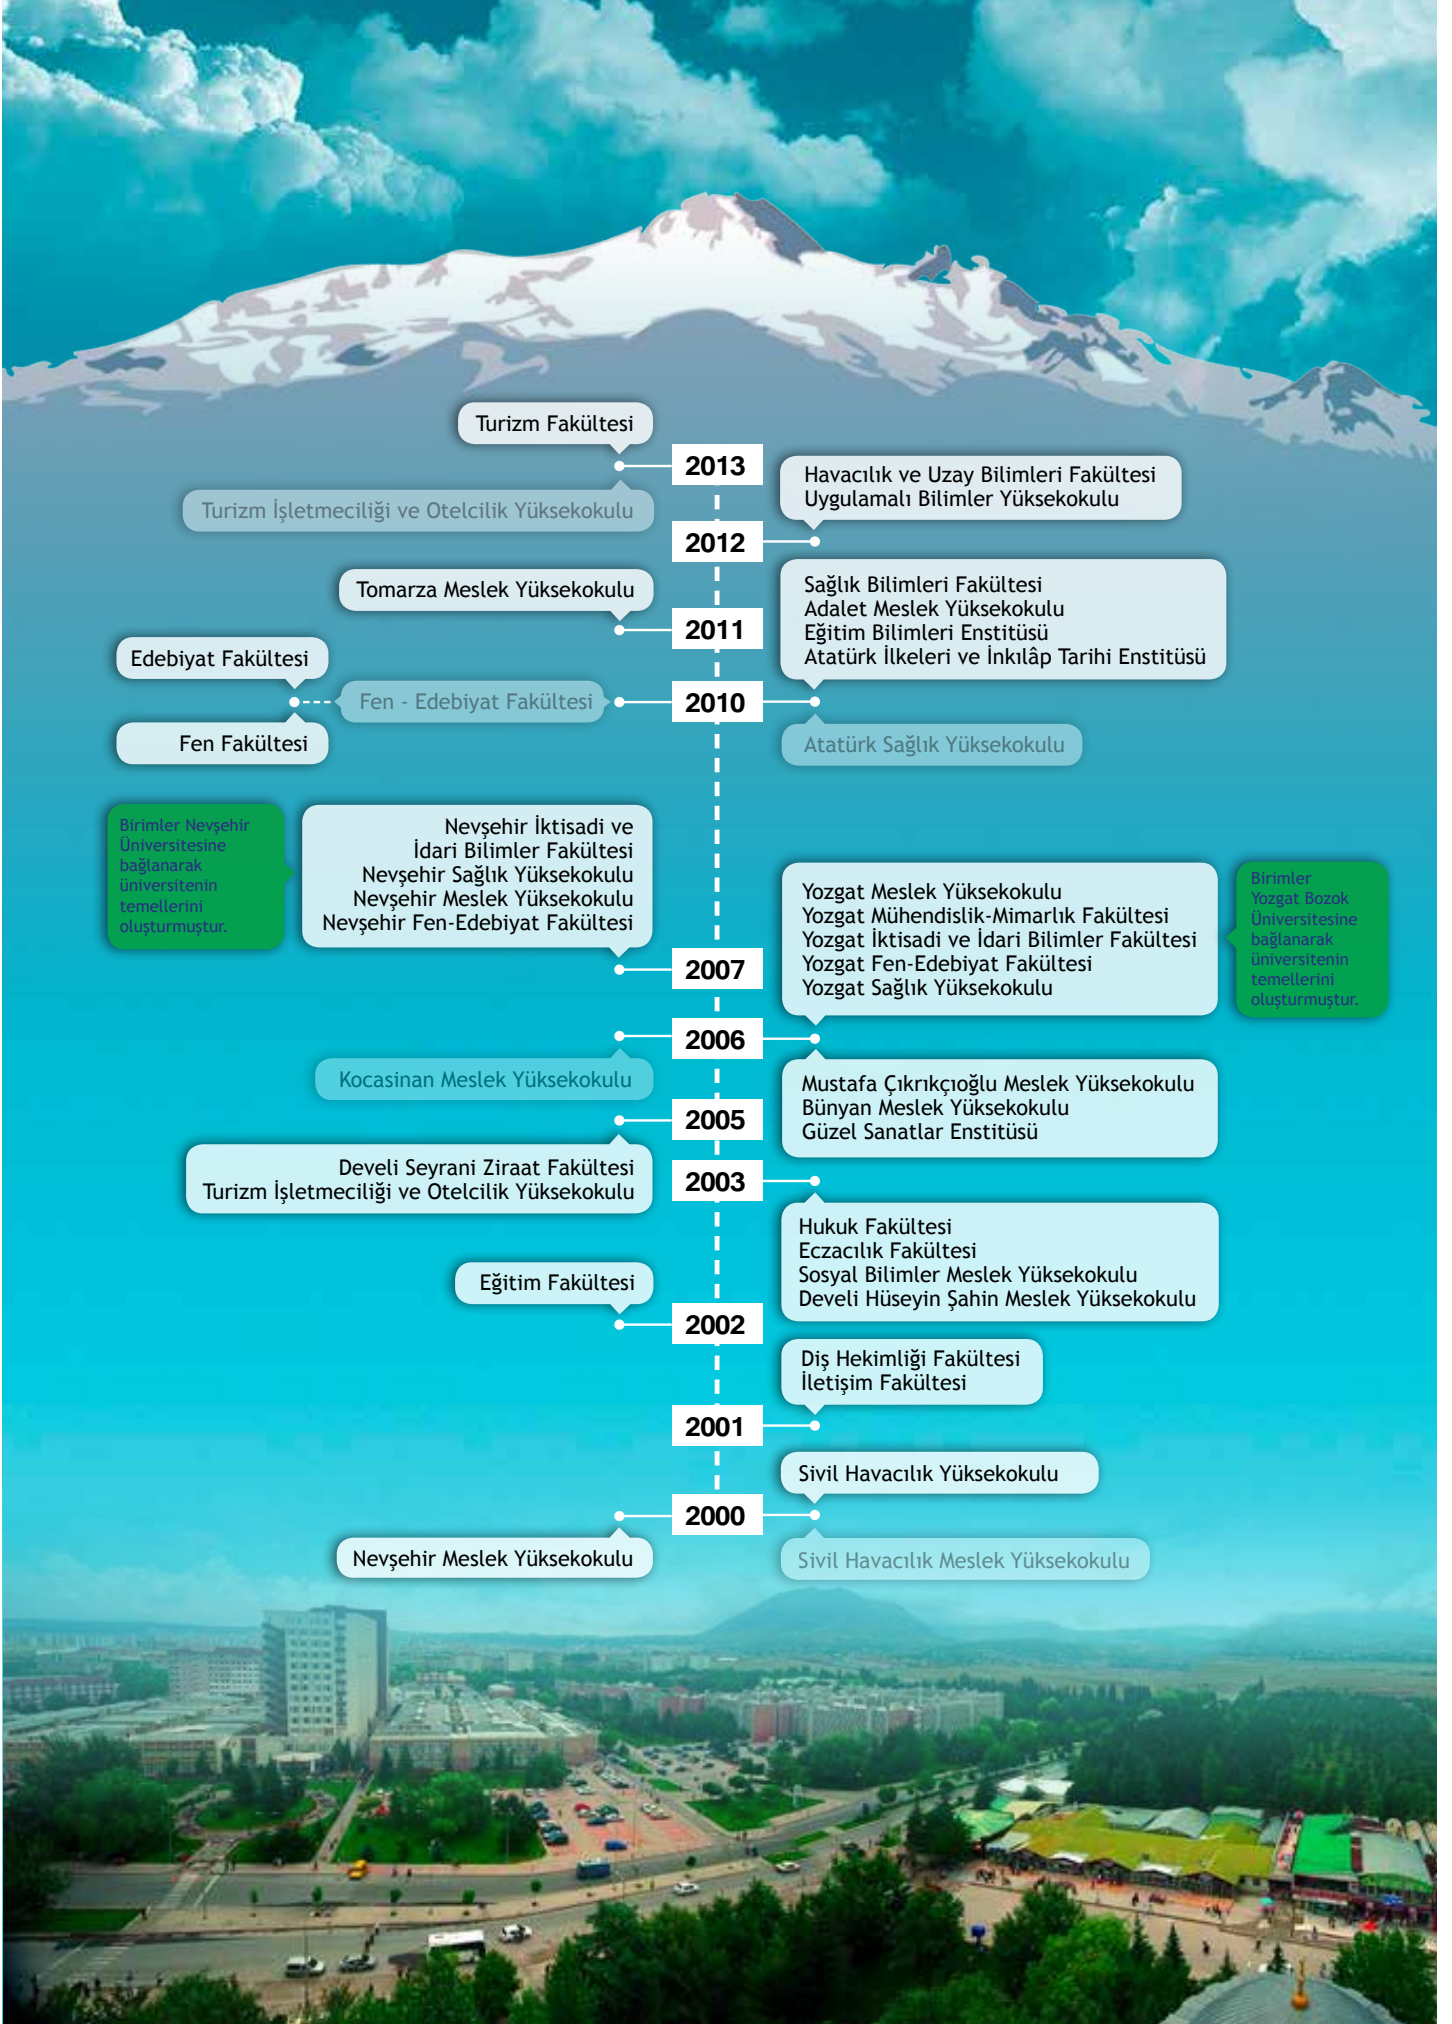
Turizm Fakültesi

2013

Havacılık ve Uzay Bilimleri Fakültesi
Uygulamalı Bilimler Yüksekokulu

Turizm İşletmeciliği ve Otelcilik Yüksekokulu

2012

Tomarza Meslek Yüksekokulu

Sağlık Bilimleri Fakültesi
Adalet Meslek Yüksekokulu
Eğitim Bilimleri Enstitüsü
Atatürk İlkeleri ve İnkılâp Tarihi Enstitüsü

2011

Edebiyat Fakültesi

Fen - Edebiyat Fakültesi

2010

Fen Fakültesi

Atatürk Sağlık Yüksekokulu

Birimler Nevşehir Üniversitesine bağlanarak üniversitenin temellerini oluşturmuştur.

Nevşehir İktisadi ve İdari Bilimler Fakültesi
Nevşehir Sağlık Yüksekokulu
Nevşehir Meslek Yüksekokulu
Nevşehir Fen-Edebiyat Fakültesi

Yozgat Meslek Yüksekokulu
Yozgat Mühendislik-Mimarlık Fakültesi
Yozgat İktisadi ve İdari Bilimler Fakültesi
Yozgat Fen-Edebiyat Fakültesi
Yozgat Sağlık Yüksekokulu

Birimler Yozgat Bozok Üniversitesine bağlanarak üniversitenin temellerini oluşturmuştur.

2007

2006

Kocasinan Meslek Yüksekokulu

Mustafa Çıkrıkçıoğlu Meslek Yüksekokulu
Bünyan Meslek Yüksekokulu
Güzel Sanatlar Enstitüsü

2005

Develi Seyrani Ziraat Fakültesi
Turizm İşletmeciliği ve Otelcilik Yüksekokulu

2003

Hukuk Fakültesi
Eczacılık Fakültesi
Sosyal Bilimler Meslek Yüksekokulu
Develi Hüseyin Şahin Meslek Yüksekokulu

Eğitim Fakültesi

2002

Diş Hekimliği Fakültesi
İletişim Fakültesi

2001

Sivil Havacılık Yüksekokulu

2000

Nevşehir Meslek Yüksekokulu

Sivil Havacılık Meslek Yüksekokulu